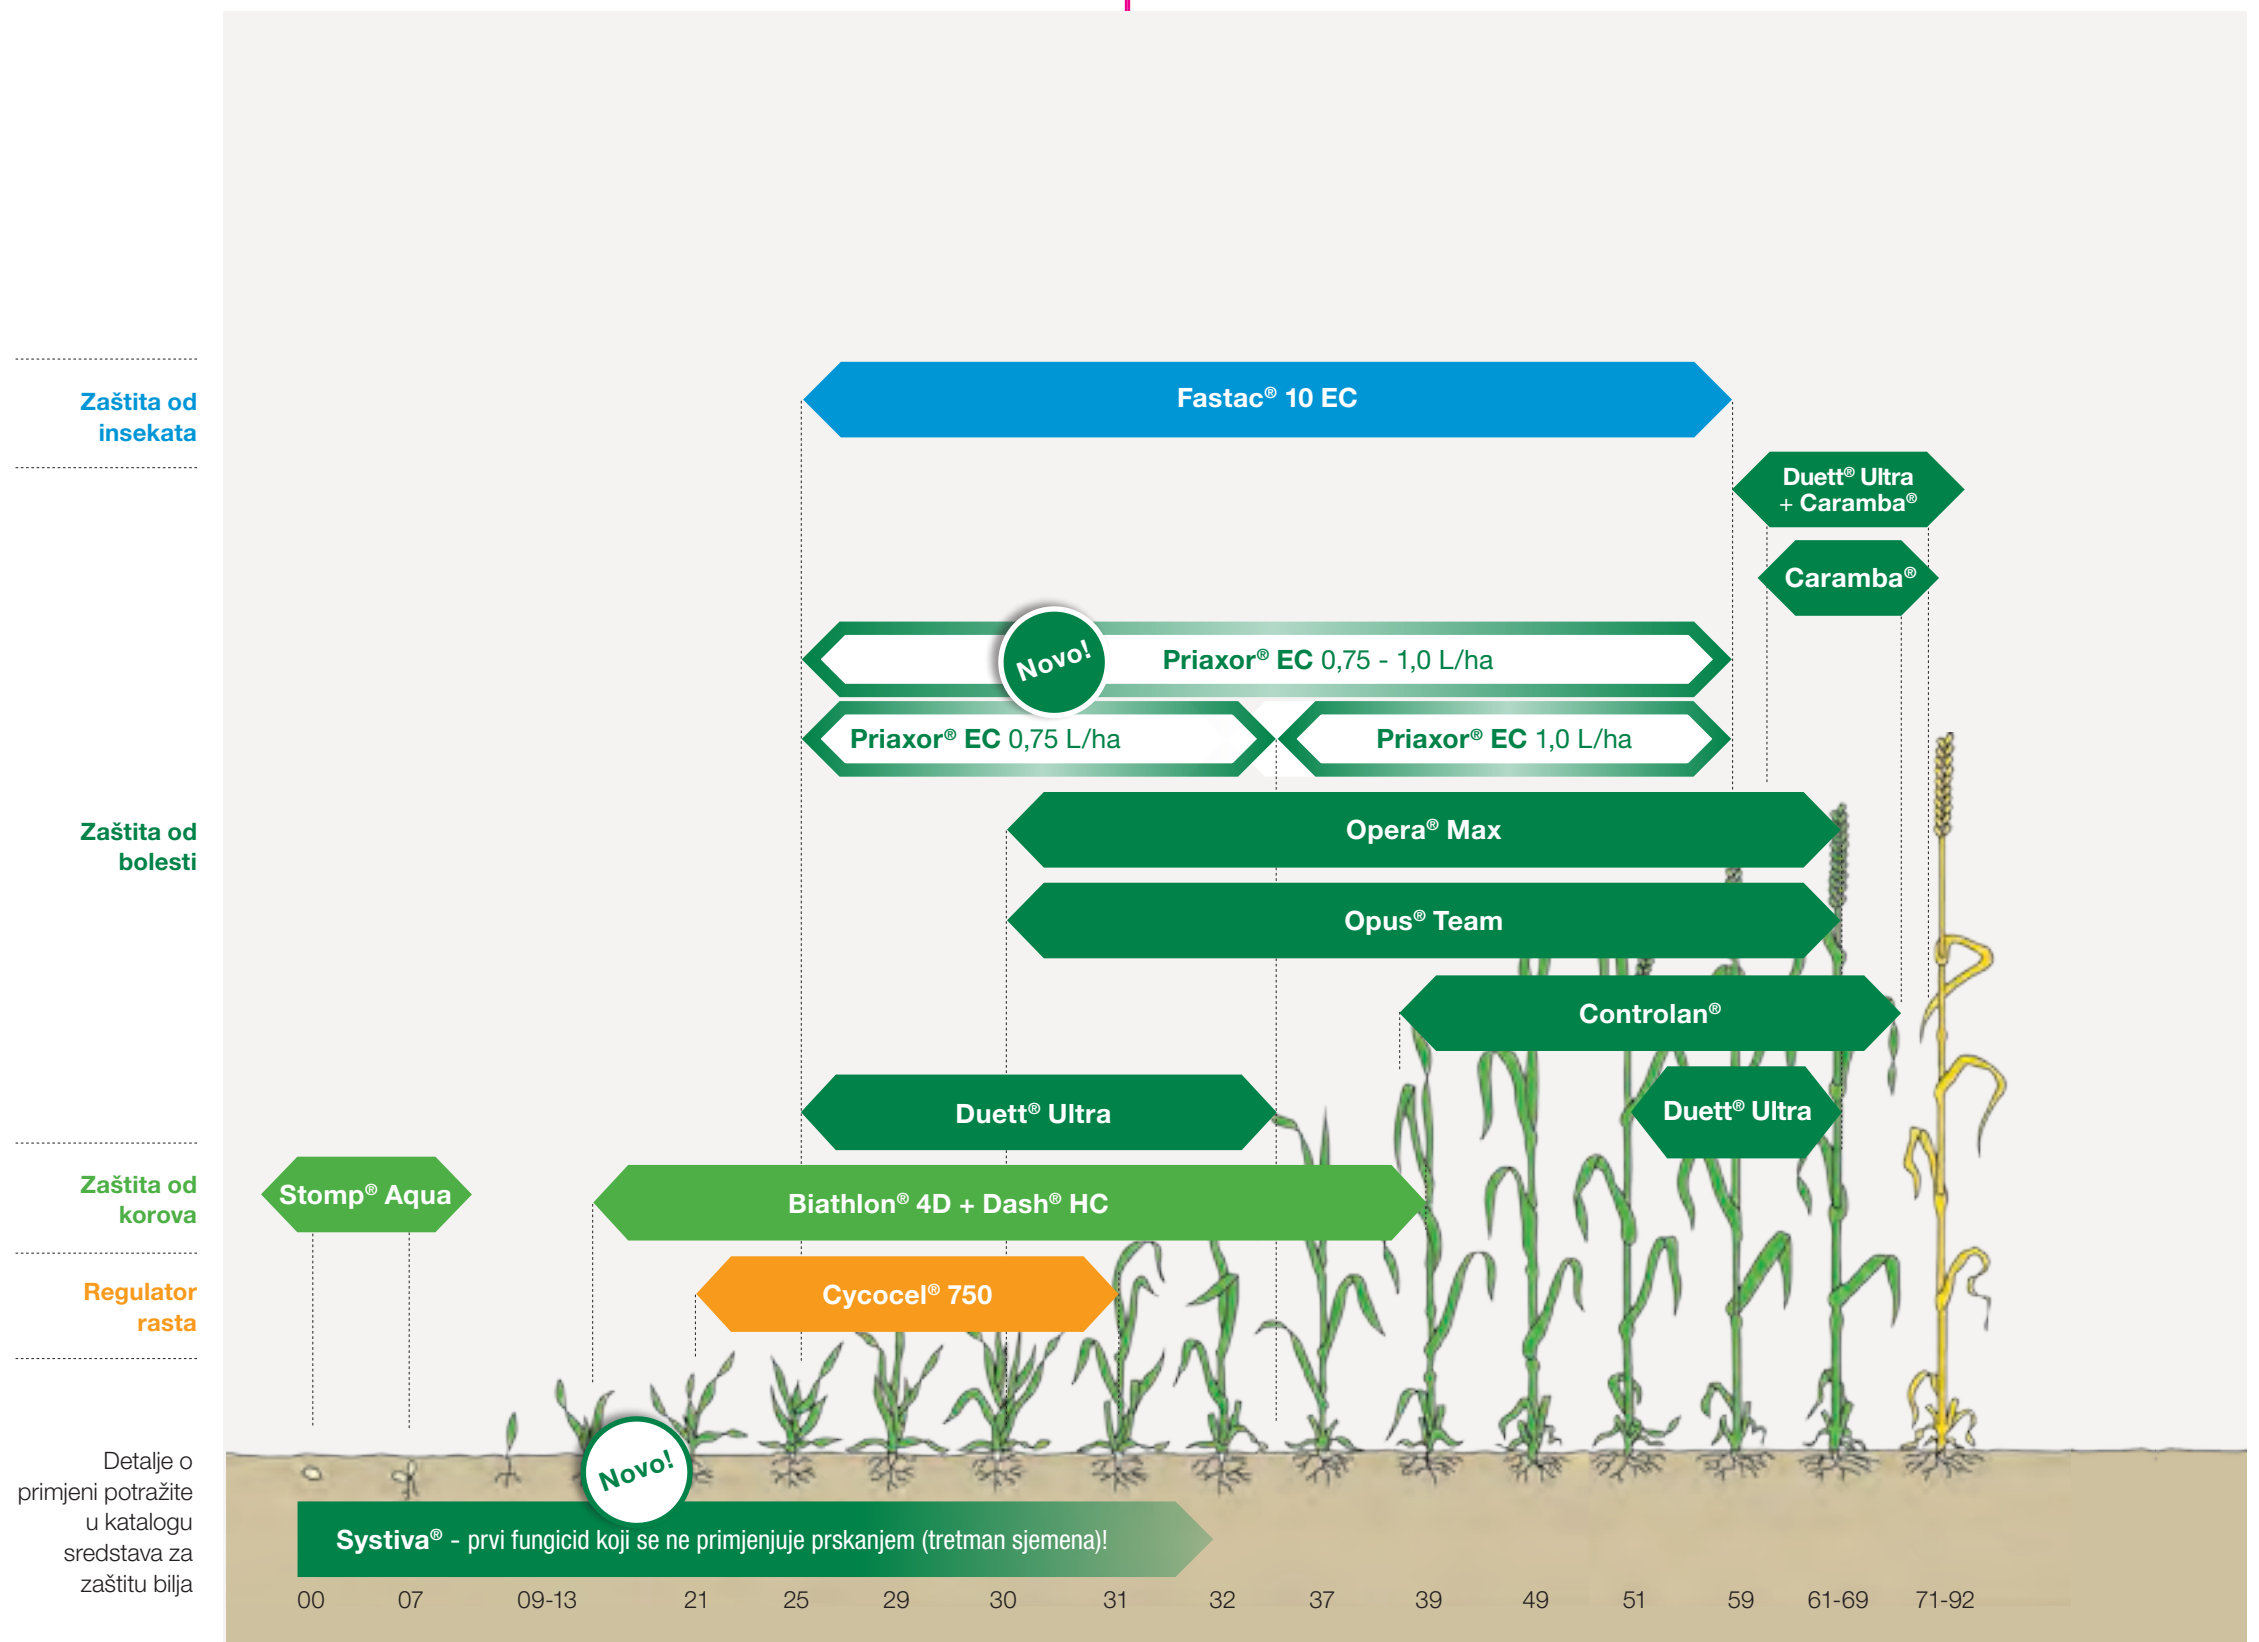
Zaštita od insekata

Fastac® 10 EC

Duett® Ultra + Caramba®

Caramba®

Zaštita od bolesti

Novo!

Priaxor® EC 0,75 - 1,0 L/ha

Priaxor® EC 0,75 L/ha

Priaxor® EC 1,0 L/ha

Opera® Max

Opus® Team

Controlan®

Duett® Ultra

Duett® Ultra

Zaštita od korova

Stomp® Aqua

Biathlon® 4D + Dash® HC

Regulator rasta

Cycocel® 750

Detalje o primjeni potražite u katalogu sredstava za zaštitu bilja

Novo!

Systiva® - prvi fungicid koji se ne primjenjuje prskanjem (tretman sjemena)!

00 07 09-13 21 25 29 30 31 32 37 39 49 51 59 61-69 71-92